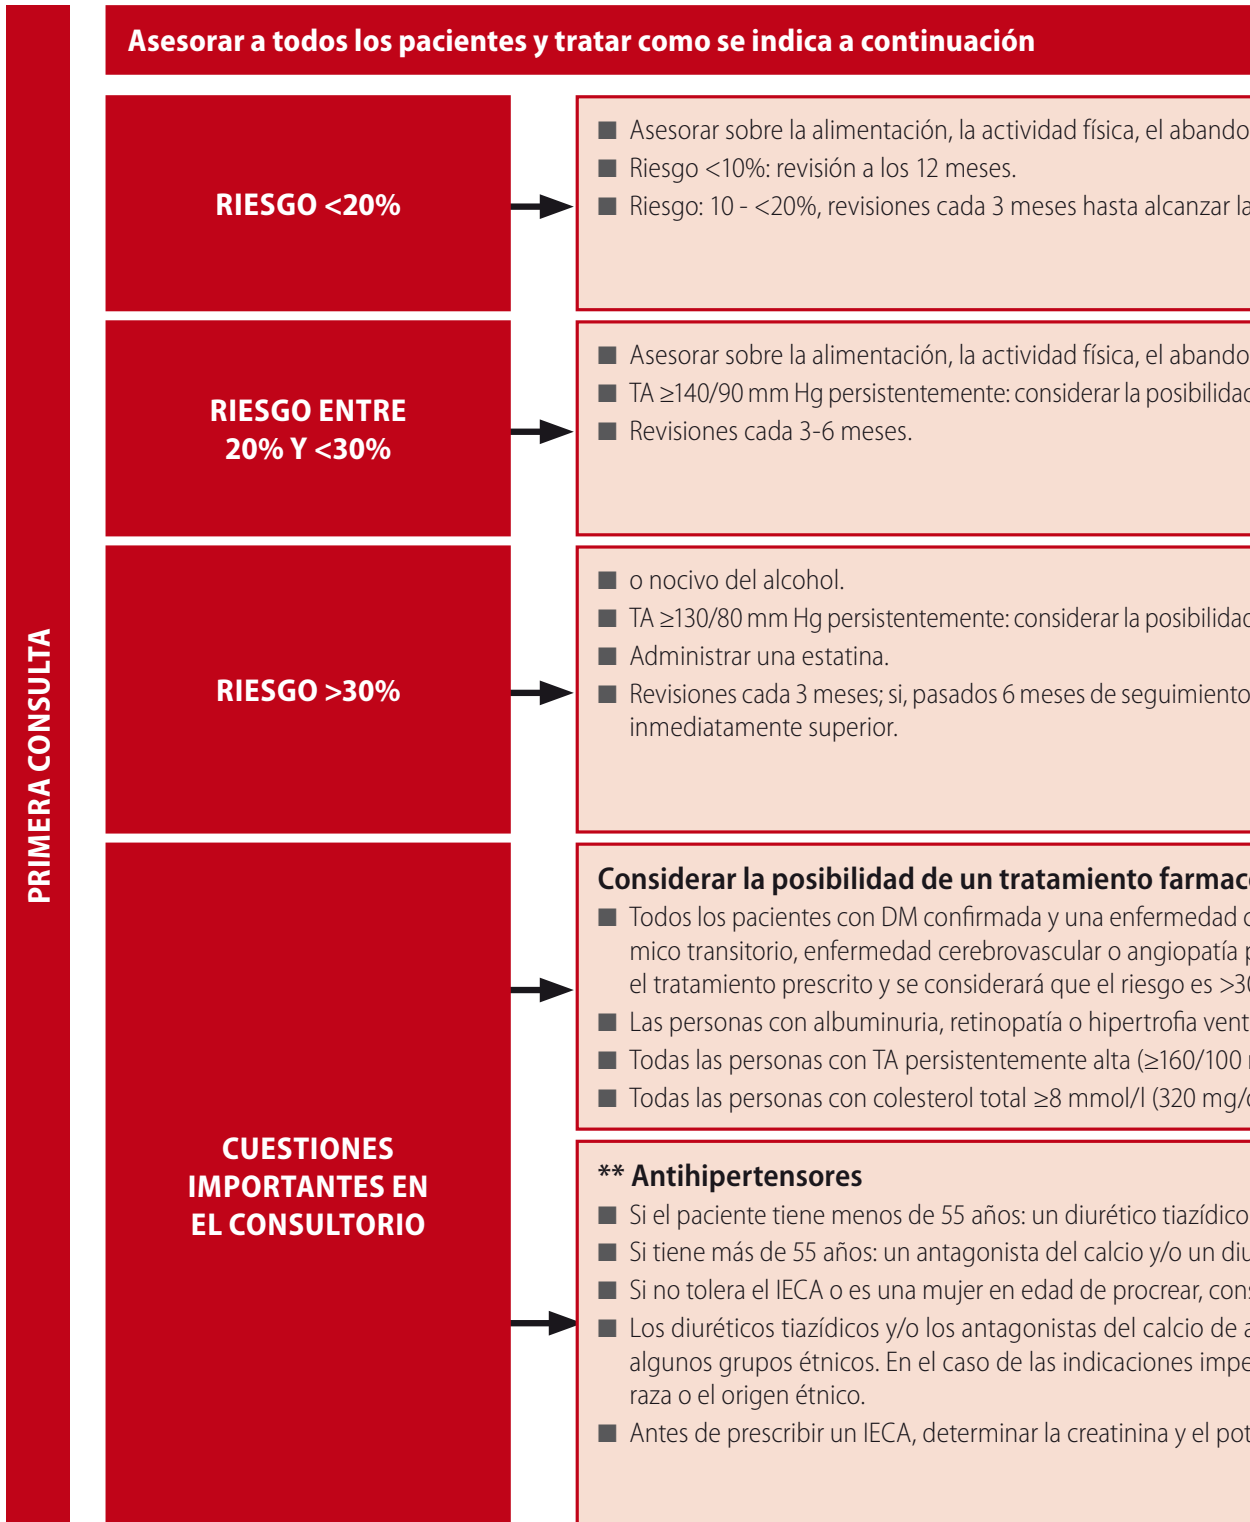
PRIMERA CONSULTA

Asesorar a todos los pacientes y tratar como se indica a continuación

RIESGO <20%

■ Asesorar sobre la alimentación, la actividad física, el abando
■ Riesgo <10%: revisión a los 12 meses.
■ Riesgo: 10 - <20%, revisiones cada 3 meses hasta alcanzar la

RIESGO ENTRE 20% Y <30%

■ Asesorar sobre la alimentación, la actividad física, el abando
■ TA ≥140/90 mm Hg persistentemente: considerar la posibilidad
■ Revisiones cada 3-6 meses.

RIESGO >30%

■ o nocivo del alcohol.
■ TA ≥130/80 mm Hg persistentemente: considerar la posibilidad
■ Administrar una estatina.
■ Revisiones cada 3 meses; si, pasados 6 meses de seguimiento inmediatamente superior.

CUESTIONES IMPORTANTES EN EL CONSULTORIO

Considerar la posibilidad de un tratamiento farmac
■ Todos los pacientes con DM confirmada y una enfermedad c mico transitorio, enfermedad cerebrovascular o angiopatía p el tratamiento prescrito y se considerará que el riesgo es >3
■ Las personas con albuminuria, retinopatía o hipertrofia vent
■ Todas las personas con TA persistentemente alta (≥160/100
■ Todas las personas con colesterol total ≥8 mmol/l (320 mg/

** Antihipertensores
■ Si el paciente tiene menos de 55 años: un diurético tiazídico
■ Si tiene más de 55 años: un antagonista del calcio y/o un diu
■ Si no tolera el IECA o es una mujer en edad de procrear, con
■ Los diuréticos tiazídicos y/o los antagonistas del calcio de a algunos grupos étnicos. En el caso de las indicaciones impe raza o el origen étnico.
■ Antes de prescribir un IECA, determinar la creatinina y el pot